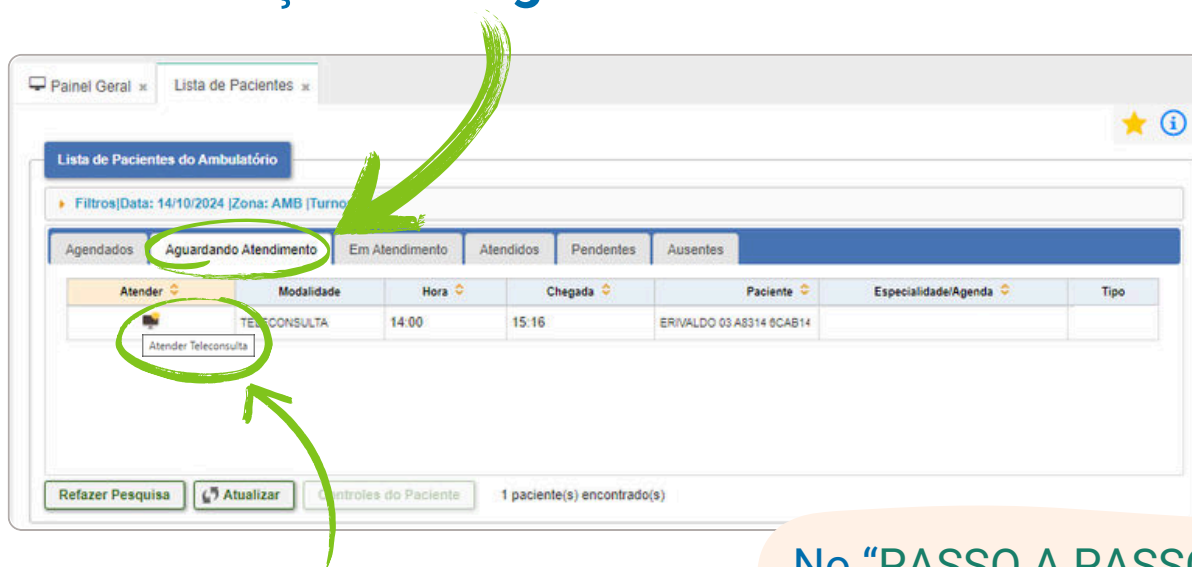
Painel Geral × Lista de Pacientes ×

Lista de Pacientes do Ambulatório

Filtros|Data: 14/10/2024 |Zona: AMB |Turno

Agendados | Aguardando Atendimento | Em Atendimento | Atendidos | Pendentes | Ausentes

| Atender | Modalidade | Hora | Chegada | Paciente | Especialidade/Agenda | Tipo |
|---|---|---|---|---|---|---|
| | TELECONSULTA | 14:00 | 15:16 | ERIVALDO 03 A8314 6CAB14 | | |

Atender Teleconsulta

Refazer Pesquisa | Atualizar | Controles do Paciente | 1 paciente(s) encontrado(s)

No "PASSO A PASS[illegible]